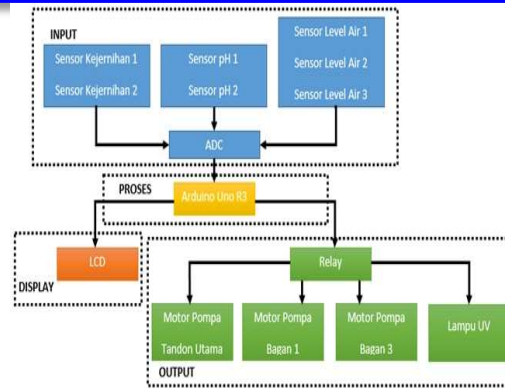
INPUT

Sensor Kejernihan 1

Sensor Kejernihan 2

Sensor pH 1

Sensor pH 2

Sensor Level Air 1

Sensor Level Air 2

Sensor Level Air 3

ADC

PROSES

Arduino Uno R3

LCD

DISPLAY

Relay

Motor Pompa Tandon Utama

Motor Pompa Bagan 1

Motor Pompa Bagan 3

Lampu UV

OUTPUT